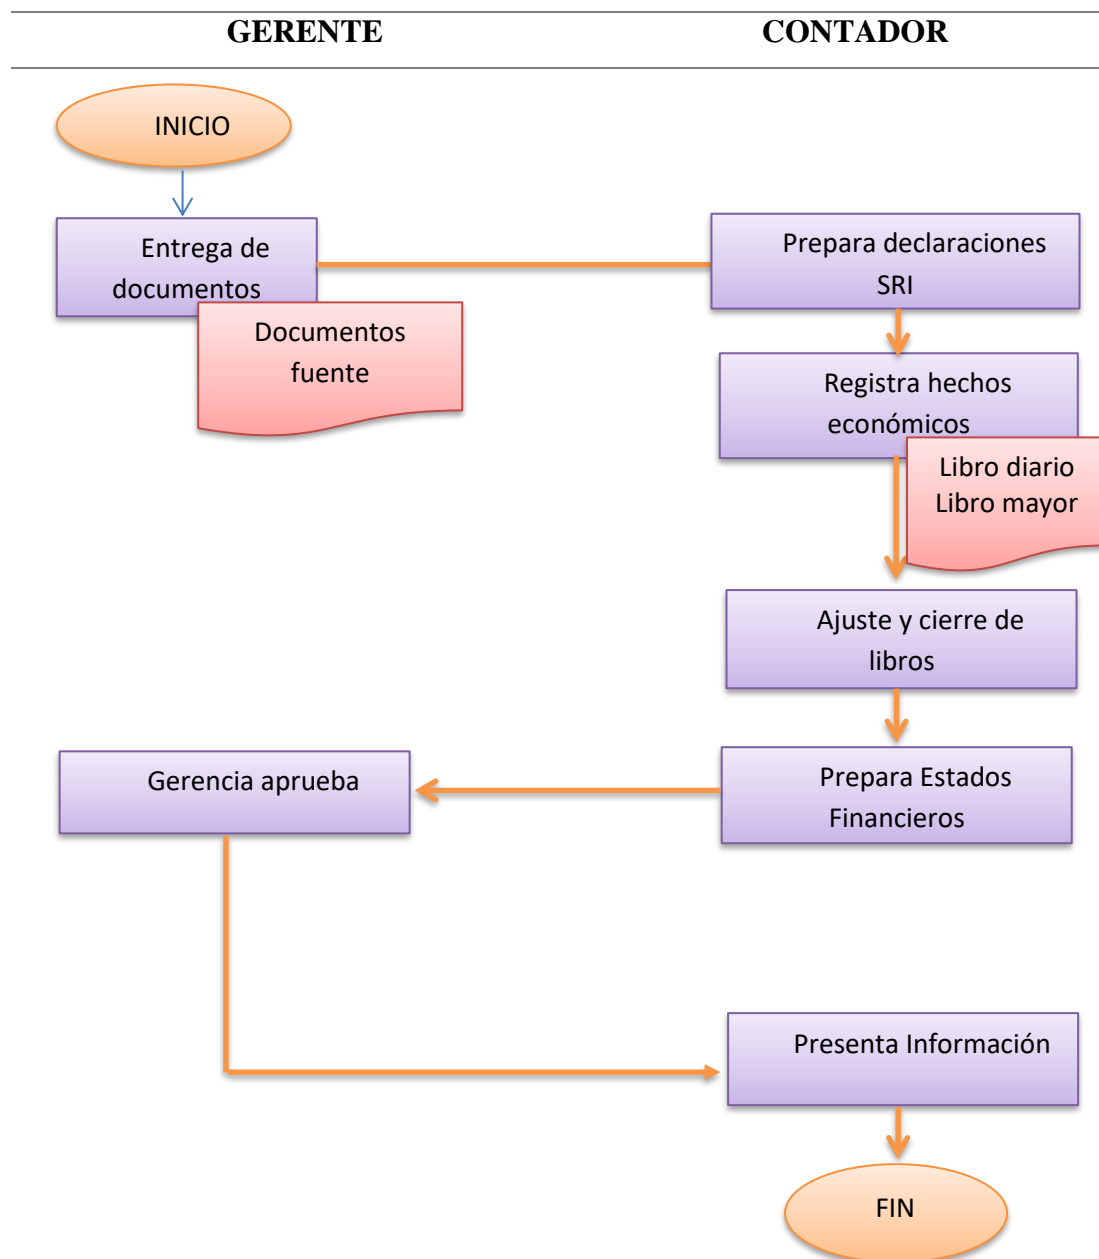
GERENTE

CONTADOR

INICIO

Entrega de documentos

Documentos fuente

Prepara declaraciones SRI

Registra hechos económicos

Libro diario
Libro mayor

Ajuste y cierre de libros

Prepara Estados Financieros

Gerencia aprueba

Presenta Información

FIN